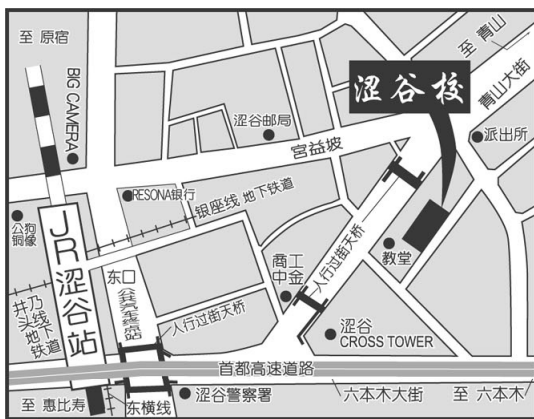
至 原宿

至 青山

BIG CAMERA

涩谷校

青山大街

涩谷邮局

派出所

宫益坂

RESONA银行

银座线 地下铁道

公狗铜像

JR涩谷站

教堂

商工中金

人行过街天桥

东口

公共汽车总站

人行过街天桥

井之头线地下铁道

涩谷 CROSS TOWER

首都高速道路

涩谷警察署

六本木大街

至 六本木

至 惠比寿

东横线